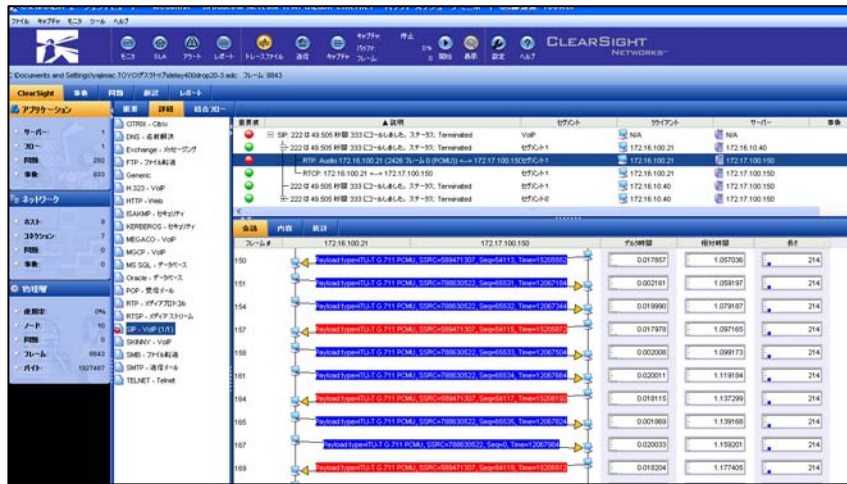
ファイル キャプチャ モニタ ツール ヘルプ

エコラ SLA アラート レポート トレースファイル 送信 キャプチャ バッファ フレーム 停止 0% 開始 表示 設定 ヘルプ

CLEARSIGHT NETWORKS

C:Documents and Settings\yaimac.TOYO\デスクトップ\delay400drop20-3.adc フレーム 8843

ClearSight 事象 問題 設定 レポート

アプリケーション
サーバー 1
フロー 1
問題 292
事象 833

ネットワーク
ホスト 8
コネクション 7
問題 0
事象 0

物理層
使用率 0%
ノード 10
問題 0
フレーム 8843
バイト 1527487

概要 詳細 統合フロー

CITRIX - Citrix
DNS - 名前解決
Exchange - メッセージング
FTP - ファイル転送
Generic
H.323 - VoIP
HTTP - Web
ISAKMP - セキュリティ
KERBEROS - セキュリティ
MEGACO - VoIP
MGCP - VoIP
MS SQL - データベース
Oracle - データベース
POP - 受信メール
RTP - メディアプロトコル
RTSP - メディア ストリーム
SIP - VoIP (1/1)
SKINNY - VoIP
SMB - ファイル転送
SMTP - 送信メール
TELNET - Telnet

| 重要度 | ▲説明 | セグメント | クライアント | サーバー | 事象 |
|---|---|---|---|---|---|
| | SIP: 222 は 49.505 秒間 333 にコールしました。ステータス: Terminated | VoIP | N/A | N/A | |
| | SIP: 222 は 49.505 秒間 333 にコールしました。ステータス: Terminated | セグメント1 | 172.16.100.21 | 172.16.10.40 | |
| | RTP: Audio 172.16.100.21 (2426 フレーム 0 (PCMU)) <--> 172.17.100.150(セグメント1 | | 172.16.100.21 | 172.17.100.150 | |
| | RTCP: 172.16.100.21 <--> 172.17.100.150 | セグメント1 | 172.16.100.21 | 172.17.100.150 | |
| | 222 は 49.505 秒間 333 にコールしました。ステータス: Terminated | セグメント1 | 172.16.10.40 | 172.17.100.150 | |
| | 222 は 49.505 秒間 333 にコールしました。ステータス: Terminated | セグメント0 | 172.16.10.40 | 172.17.100.150 | |

会話 内容 統計

| フレーム # | 172.16.100.21 172.17.100.150 | デルタ時間 | 相対時間 | 長さ |
|---|---|---|---|---|
| 150 | Payload type=ITU-T G.711 PCMU, SSRC=589471307, Seq=54113, Time=1520552 | 0.017857 | 1.057036 | 214 |
| 151 | Payload type=ITU-T G.711 PCMU, SSRC=788630522, Seq=65531, Time=12067184 | 0.002161 | 1.059197 | 214 |
| 155 | Payload type=ITU-T G.711 PCMU, SSRC=788630522, Seq=65532, Time=12067344 | 0.019990 | 1.079187 | 214 |
| 157 | Payload type=ITU-T G.711 PCMU, SSRC=589471307, Seq=54115, Time=1520872 | 0.017978 | 1.097165 | 214 |
| 158 | Payload type=ITU-T G.711 PCMU, SSRC=788630522, Seq=65533, Time=12067504 | 0.002008 | 1.099173 | 214 |
| 161 | Payload type=ITU-T G.711 PCMU, SSRC=788630522, Seq=65534, Time=12067664 | 0.020011 | 1.119184 | 214 |
| 164 | Payload type=ITU-T G.711 PCMU, SSRC=589471307, Seq=54117, Time=1521192 | 0.018115 | 1.137299 | 214 |
| 165 | Payload type=ITU-T G.711 PCMU, SSRC=788630522, Seq=65535, Time=12067824 | 0.001869 | 1.139168 | 214 |
| 167 | Payload type=ITU-T G.711 PCMU, SSRC=788630522, Seq=0, Time=12067984 | 0.020033 | 1.159201 | 214 |
| 169 | Payload type=ITU-T G.711 PCMU, SSRC=589471307, Seq=54119, Time=1521512 | 0.018204 | 1.177405 | 214 |